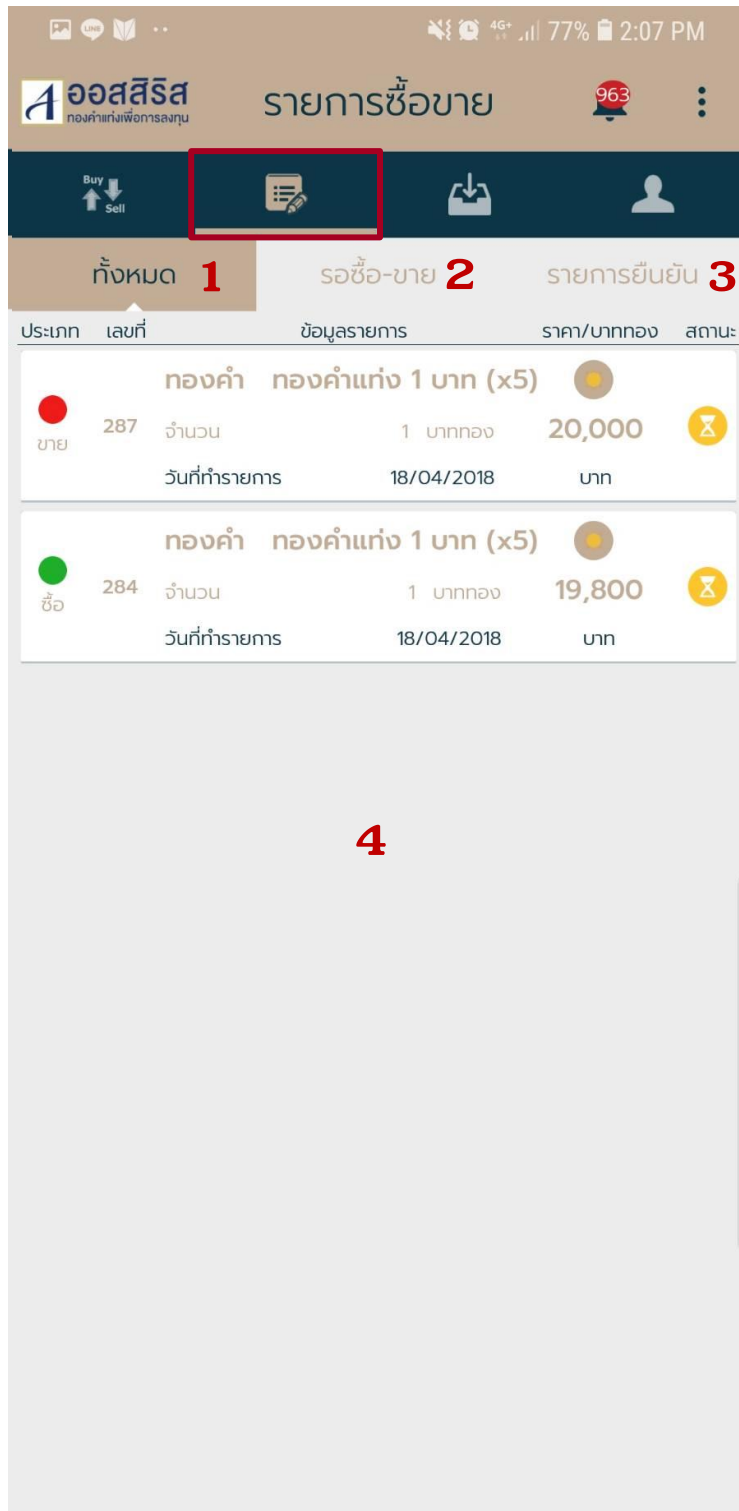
77% 2:07 PM

ออสสิริส ทองคำแท่งเพื่อการลงทุน

รายการซื้อขาย

963

Buy Sell

ทั้งหมด 1

รอซื้อ-ขาย 2

รายการยืนยัน 3

| ประเภท | เลขที่ | ข้อมูลรายการ | | ราคา/บาททอง | สถานะ |
|---|---|---|---|---|---|
| ขาย | 287 | ทองคำ ทองคำแท่ง 1 บาท (x5) | | | |
| | | จำนวน | 1 บาททอง | 20,000 | |
| | | วันที่ทำรายการ | 18/04/2018 | บาท | |
| ซื้อ | 284 | ทองคำ ทองคำแท่ง 1 บาท (x5) | | | |
| | | จำนวน | 1 บาททอง | 19,800 | |
| | | วันที่ทำรายการ | 18/04/2018 | บาท | |

4